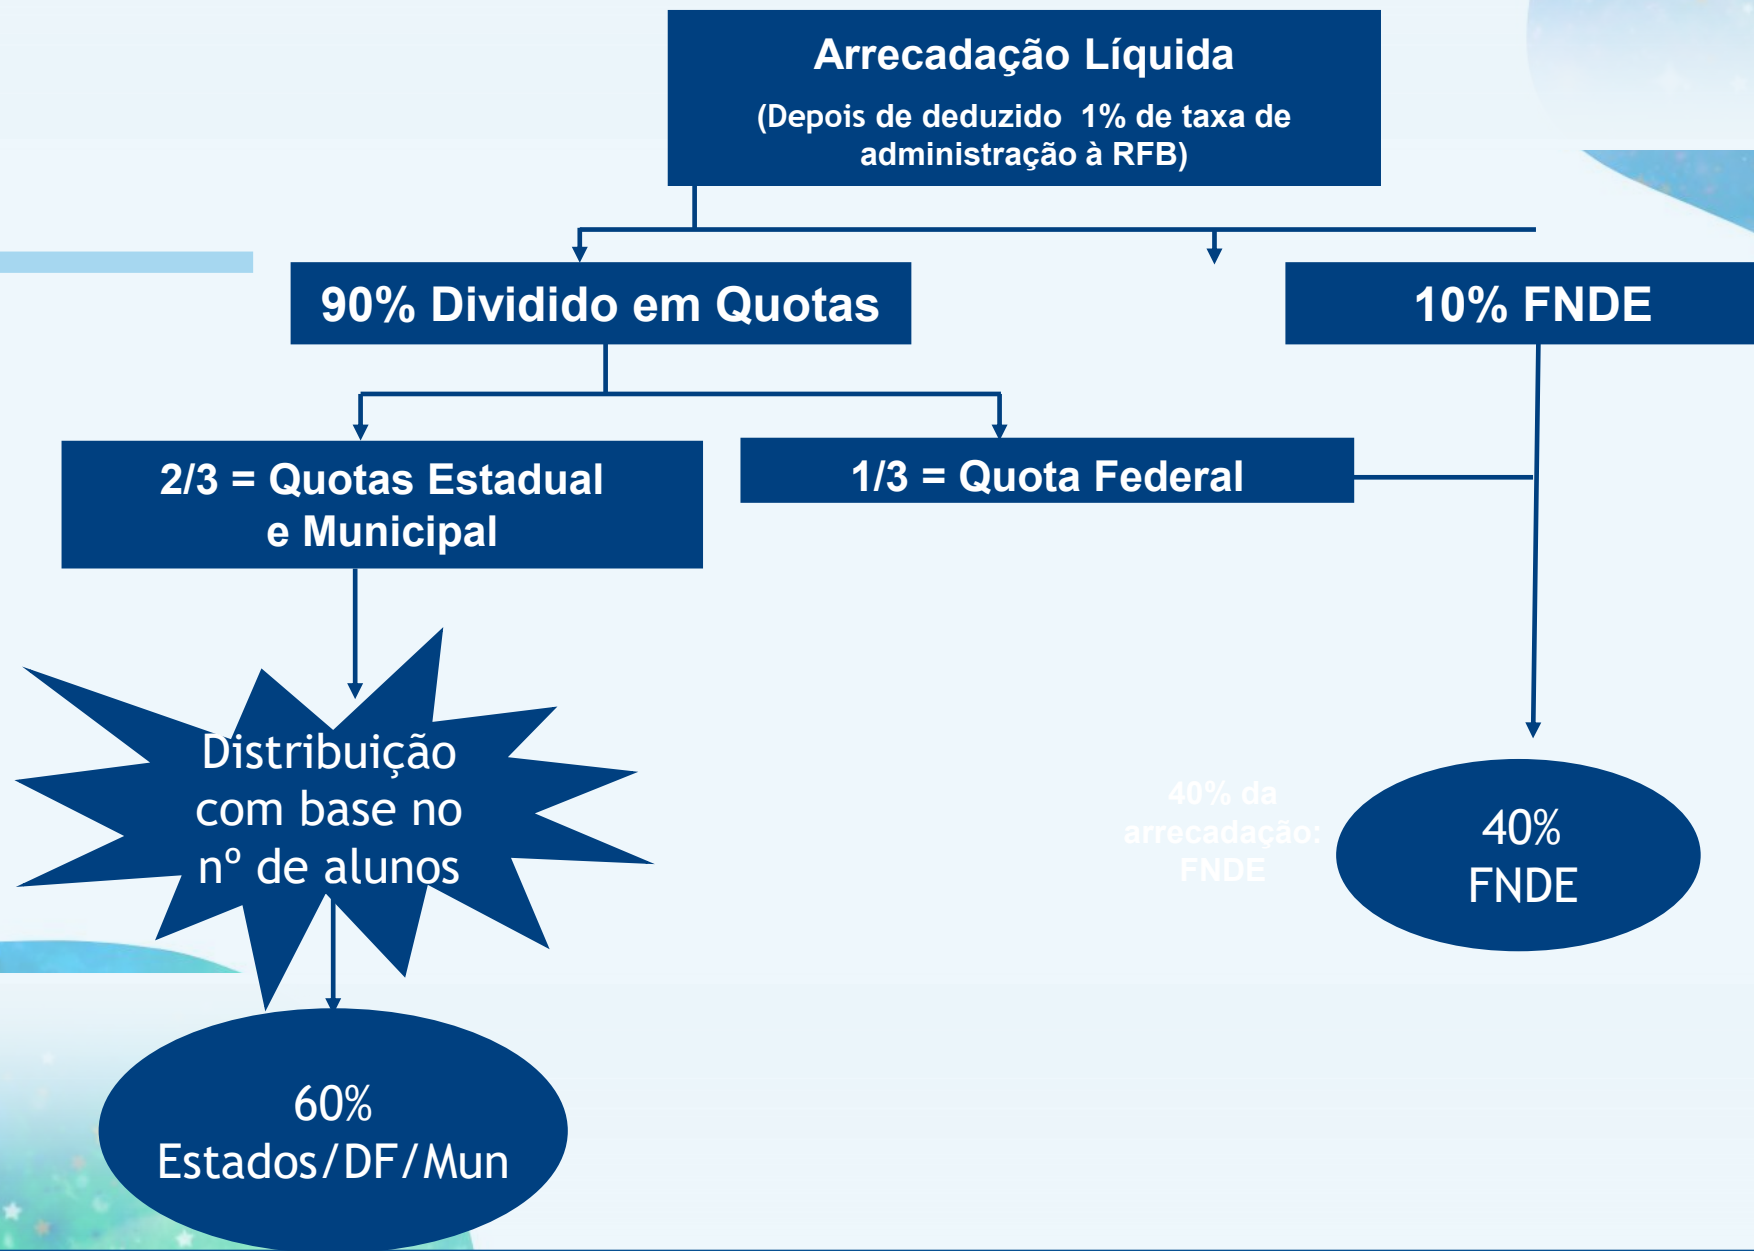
Arrecadação Líquida

(Depois de deduzido 1% de taxa de administração à RFB)

90% Dividido em Quotas

10% FNDE

2/3 = Quotas Estadual e Municipal

1/3 = Quota Federal

Distribuição com base no nº de alunos

40% da arrecadação: FNDE

40% FNDE

60% Estados/DF/Mun